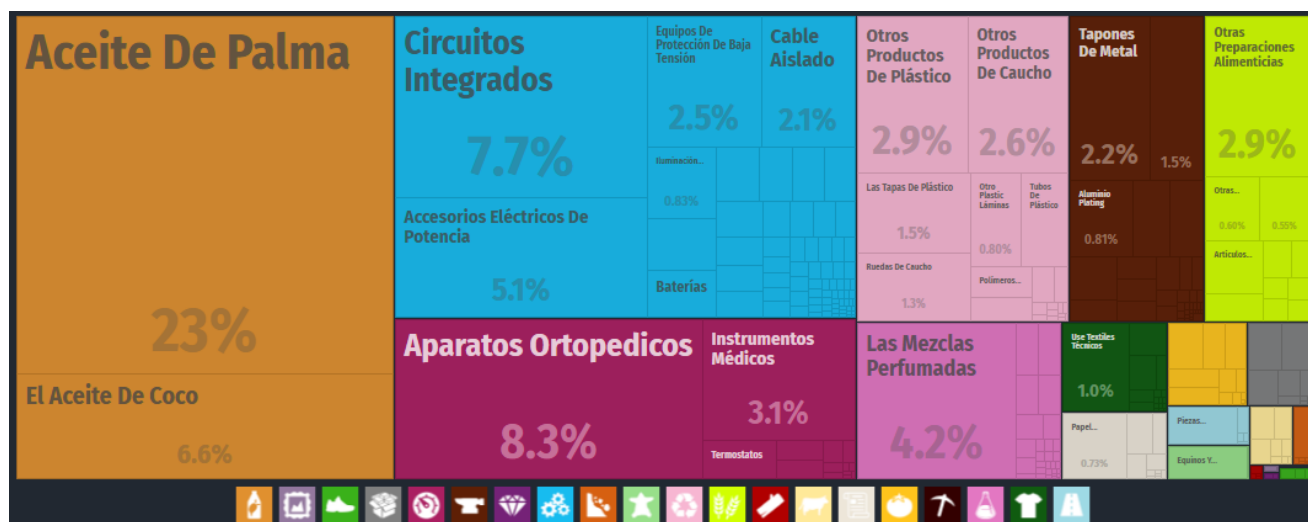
Aceite De Palma

23%

El Aceite De Coco

6.6%

Circuitos Integrados

7.7%

Accesorios Eléctricos De Potencia

5.1%

Equipos De Protección De Baja Tensión

2.5%

Cable Aislado

2.1%

Iluminación...

0.83%

Baterías

Otros Productos De Plástico

2.9%

Otros Productos De Caucho

2.6%

Las Tapas De Plástico

1.5%

Otro Plastic Láminas

0.80%

Tubos De Plástico

Ruedas De Caucho

1.3%

Polímeros...

Tapones De Metal

2.2%

1.5%

Aluminio Plating

0.81%

Otras Preparaciones Alimenticias

2.9%

Otras...

0.60%

0.55%

Artículos...

Aparatos Ortopedicos

8.3%

Instrumentos Médicos

3.1%

Termostatos

Las Mezclas Perfumadas

4.2%

Use Textiles Técnicos

1.0%

Papel...

0.73%

Piezas...

Equinos Y...